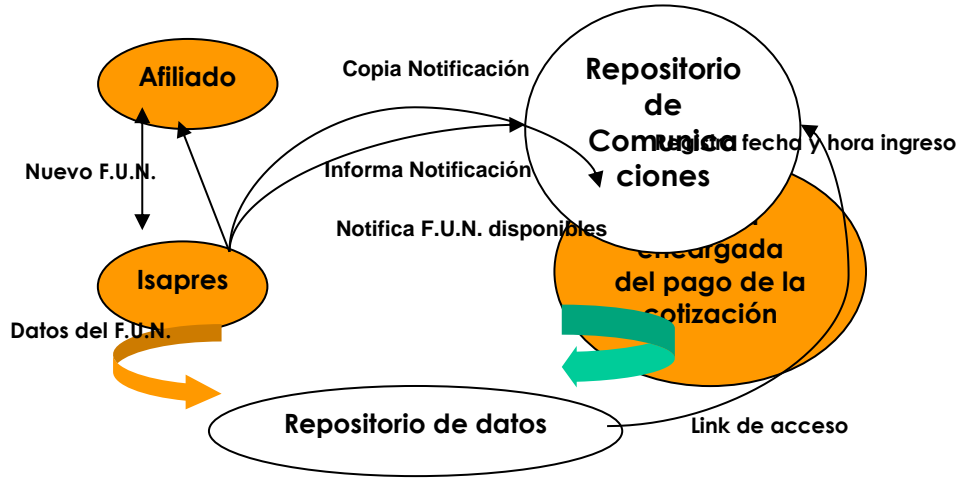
Afiliado

Copia Notificación

Repositorio de Comunicaciones

Registra fecha y hora ingreso

Nuevo F.U.N.

Informa Notificación

Notifica F.U.N. disponibles

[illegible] encargada del pago de la cotización

Isapres

Datos del F.U.N.

Repositorio de datos

Link de acceso